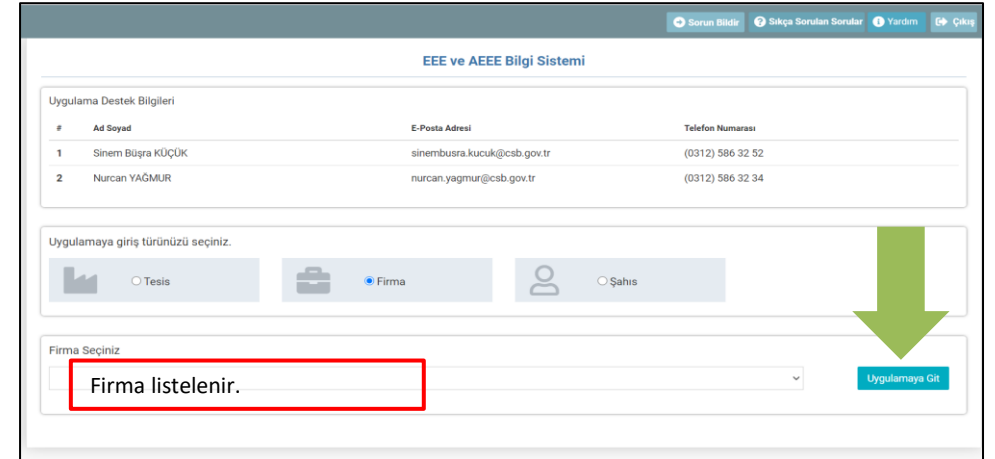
Sorun Bildir | Sıkça Sorulan Sorular | Yardım | Çıkış

EEE ve AEEE Bilgi Sistemi

Uygulama Destek Bilgileri

| # | Ad Soyad | E-Posta Adresi | Telefon Numarası |
|---|---|---|---|
| 1 | Sinem Büşra KÜÇÜK | sinembusra.kucuk@csb.gov.tr | (0312) 586 32 52 |
| 2 | Nurcan YAĞMUR | nurcan.yagmur@csb.gov.tr | (0312) 586 32 34 |

Uygulamaya giriş türünüzü seçiniz.

Tesis

Firma

Şahıs

Firma Seçiniz

Firma listelenir.

Uygulamaya Git